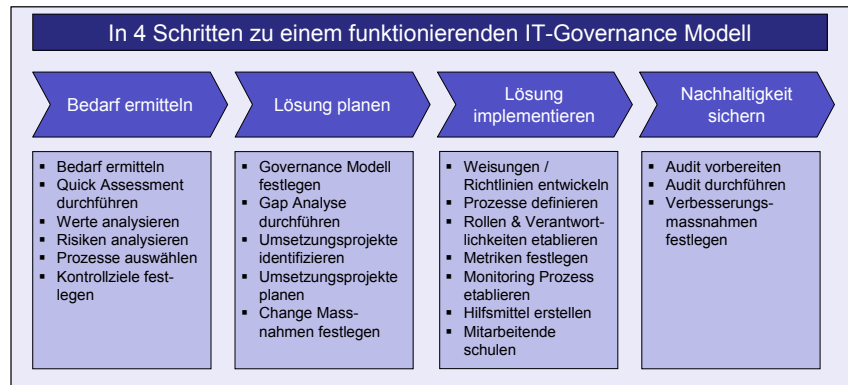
In 4 Schritten zu einem funktionierenden IT-Governance Modell

Bedarf ermitteln

- Bedarf ermitteln
- Quick Assessment durchführen
- Werte analysieren
- Risiken analysieren
- Prozesse auswählen
- Kontrollziele festlegen

Lösung planen

- Governance Modell festlegen
- Gap Analyse durchführen
- Umsetzungsprojekte identifizieren
- Umsetzungsprojekte planen
- Change Massnahmen festlegen

Lösung implementieren

- Weisungen / Richtlinien entwickeln
- Prozesse definieren
- Rollen & Verantwortlichkeiten etablieren
- Metriken festlegen
- Monitoring Prozess etablieren
- Hilfsmittel erstellen
- Mitarbeitende schulen

Nachhaltigkeit sichern

- Audit vorbereiten
- Audit durchführen
- Verbesserungsmassnahmen festlegen